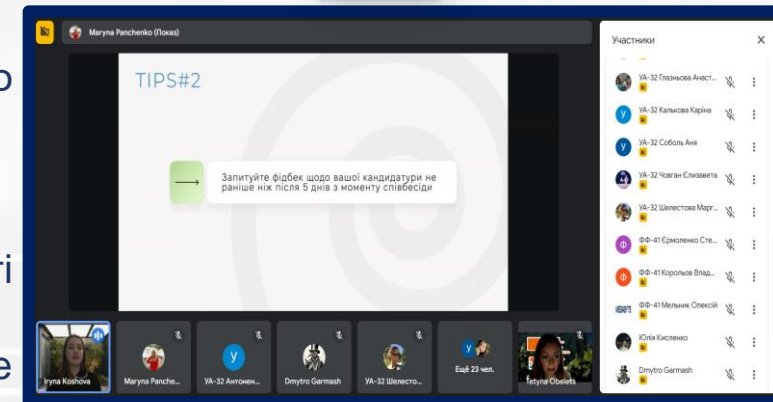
Maryna Panchenko (Показ)

TIPS#2

Запитуйте фідбек щодо вашої кандидатури не раніше ніж після 5 днів з моменту співбесіди

Участники

УА-32 Глазньова Анаст...

УА-32 Калькова Каріна

УА-32 Соболь Аня

УА-32 Човган Єлизавета

УА-32 Шелестова Марг...

ФФ-41 Єрмоленко Сте...

ФФ-41 Корольов Влад...

ФФ-41 Мельник Олексій

Юлія Кисленко

Dmytro Garmash

Iryna Koshova

Maryna Panche...

УА-32 Антонен...

Dmytro Garmash

УА-32 Шелесто...

Ещё 23 чел.

Tetyna Obelets